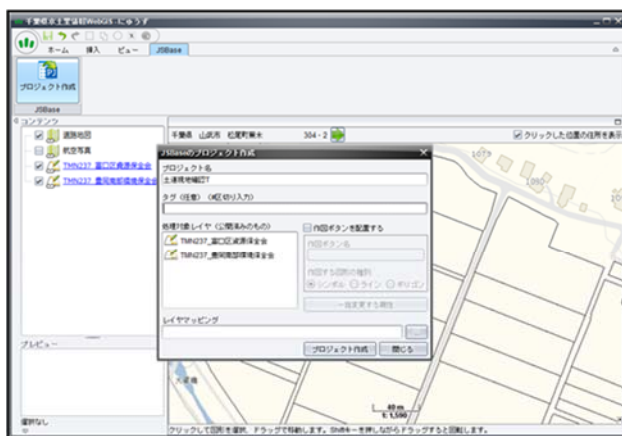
千葉県水土里協WebGIS - にゅうず

ホーム 挿入 ビュー JSBase

プロジェクト作成

JSBase

コンテンツ

道路地図

航空写真

TMN237_富口区農業保全会

TMN237_豊岡南部環境保全会

千葉県 山武市 松尾町蕪木 304 - 2

クリックした位置の住所を表示

JSBaseのプロジェクト作成

プロジェクト名

土連現地確認7

タグ（任意）（#区切り入力）

処理対象レイヤ（公開済みのもの）

TMN237_富口区農業保全会

TMN237_豊岡南部環境保全会

作図ボタンを配置する

作図ボタン名

作図する図形の種類

シンボル ライン ポリゴン

一括変更する属性

レイヤマッピング

プロジェクト作成 閉じる

プレビュー

選択なし

1:1,500

クリックして図形を選択、ドラッグで移動します。Shiftキーを押しながらドラッグすると回転します。